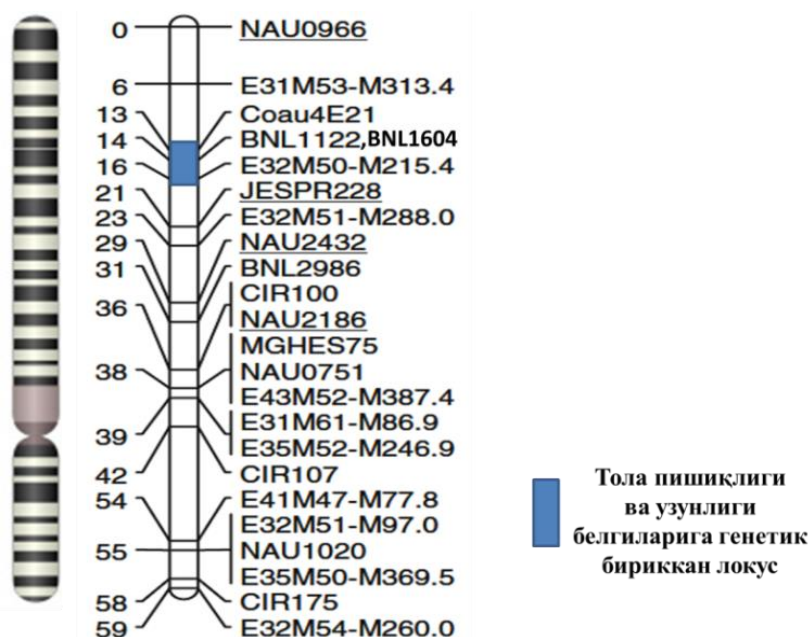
0 NAU0966
6 E31M53-M313.4
13 Coau4E21
14 BNL1122,BNL1604
16 E32M50-M215.4
21 JESPR228
23 E32M51-M288.0
29 NAU2432
31 BNL2986
36 CIR100
NAU2186
MGHES75
38 NAU0751
E43M52-M387.4
E31M61-M86.9
39 E35M52-M246.9
42 CIR107
54 E41M47-M77.8
E32M51-M97.0
55 NAU1020
E35M50-M369.5
58 CIR175
59 E32M54-M260.0

Тола пишиқлиги ва узунлиги белгиларига генетик бириккан локус